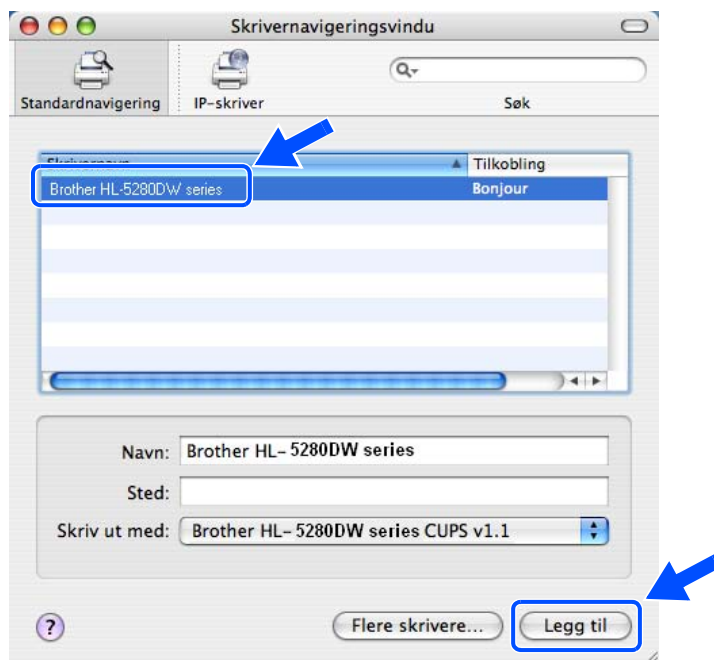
Skrivernavigeringsvindu

Standardnavigering

IP-skriver

Søk

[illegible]

Tilkobling

Brother HL-5280DW series

Bonjour

Navn: Brother HL- 5280DW series

Sted:

Skriv ut med: Brother HL- 5280DW series CUPS v1.1

?

Flere skrivere...

Legg til